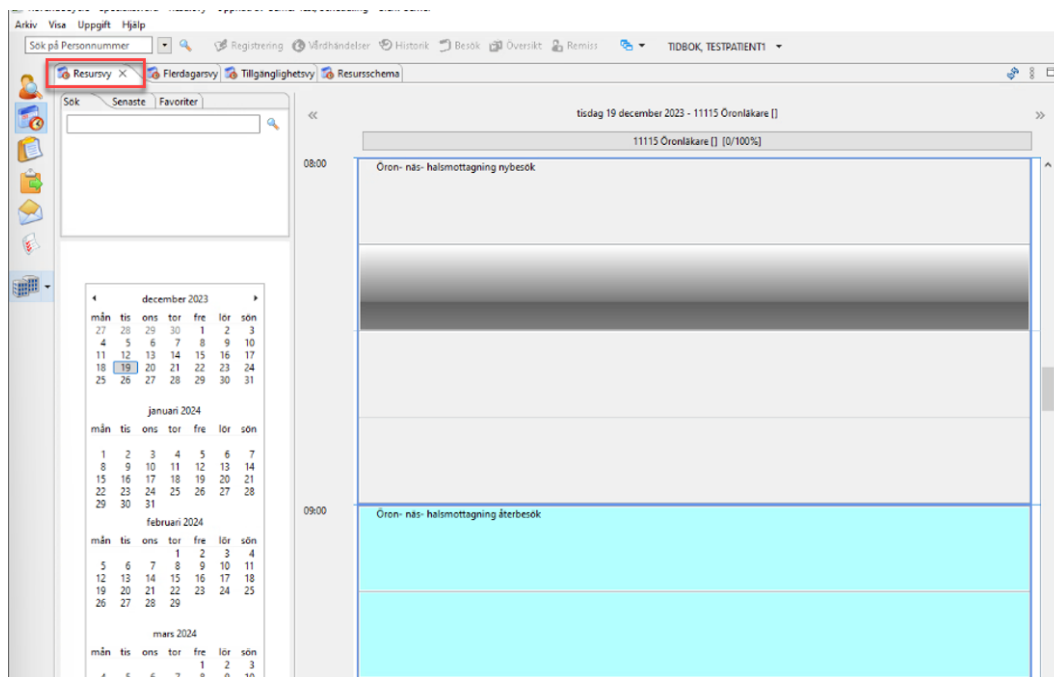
Arkiv Visa Uppgift Hjälp

Sök på Personnummer

Registrering Vårdhändelser Historik Besök Översikt Remiss

TIDBOK, TESTPATIENT1

Resursvy × Flerdagarsvy Tillgänglighetsvy Resursschema

Sök Senaste Favoriter

«

tisdag 19 december 2023 - 11115 Öronläkare []

»

11115 Öronläkare [] [0/100%]

08:00

Öron- näs- halsmottagning nybesök

09:00

Öron- näs- halsmottagning återbesök

december 2023

| mån | tis | ons | tor | fre | lör | sön |
|---|---|---|---|---|---|---|
| 27 | 28 | 29 | 30 | 1 | 2 | 3 |
| 4 | 5 | 6 | 7 | 8 | 9 | 10 |
| 11 | 12 | 13 | 14 | 15 | 16 | 17 |
| 18 | 19 | 20 | 21 | 22 | 23 | 24 |
| 25 | 26 | 27 | 28 | 29 | 30 | 31 |

januari 2024

| mån | tis | ons | tor | fre | lör | sön |
|---|---|---|---|---|---|---|
| 1 | 2 | 3 | 4 | 5 | 6 | 7 |
| 8 | 9 | 10 | 11 | 12 | 13 | 14 |
| 15 | 16 | 17 | 18 | 19 | 20 | 21 |
| 22 | 23 | 24 | 25 | 26 | 27 | 28 |
| 29 | 30 | 31 | | | | |

februari 2024

| mån | tis | ons | tor | fre | lör | sön |
|---|---|---|---|---|---|---|
| | | | 1 | 2 | 3 | 4 |
| 5 | 6 | 7 | 8 | 9 | 10 | 11 |
| 12 | 13 | 14 | 15 | 16 | 17 | 18 |
| 19 | 20 | 21 | 22 | 23 | 24 | 25 |
| 26 | 27 | 28 | 29 | | | |

mars 2024

| mån | tis | ons | tor | fre | lör | sön |
|---|---|---|---|---|---|---|
| | | | | 1 | 2 | 3 |
| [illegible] | | | | | | |